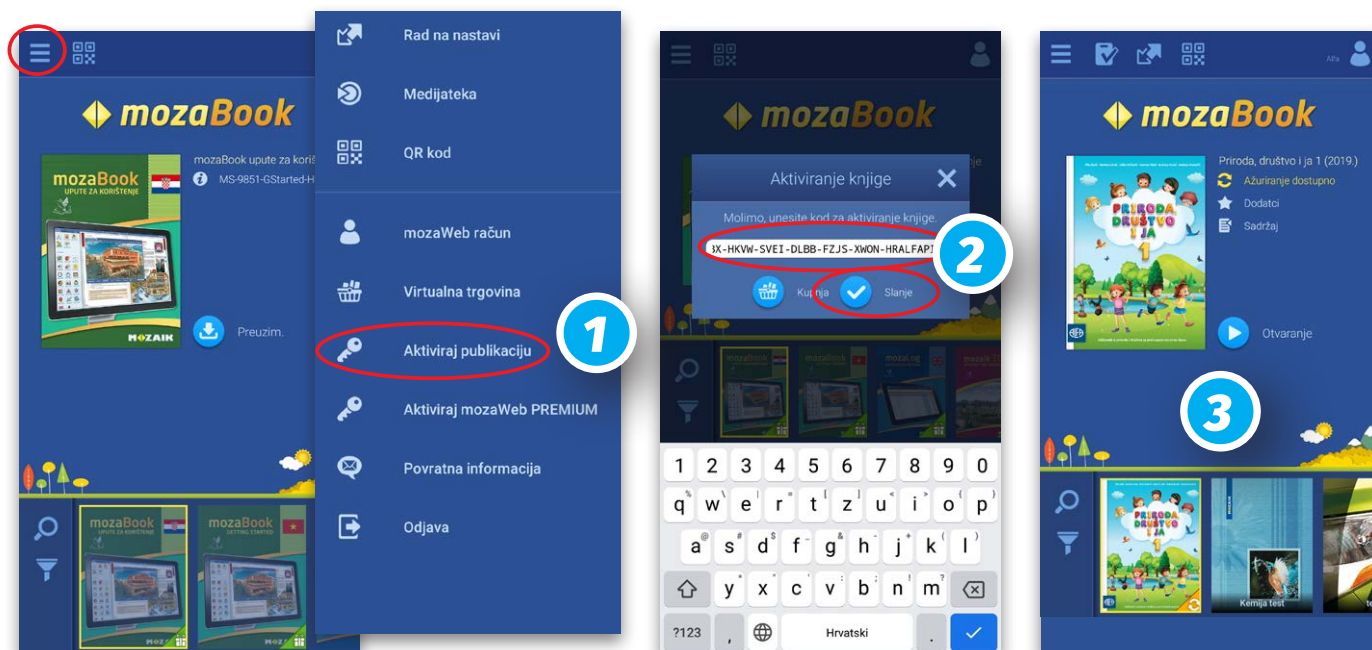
mozaBook

mozaBook
UPUTE ZA KORIŠTENJE

mozaBook upute za koriš
MS-9851-GStarted-H

MOZAIK

Preuzim.

mozaBook
UPUTE ZA KORIŠTENJE

mozaBook
GETTING STARTED

Rad na nastavi

Medijateka

QR kod

mozaWeb račun

Virtualna trgovina

Aktiviraj publikaciju

Aktiviraj mozaWeb PREMIUM

Povratna informacija

Odjava

1

mozaBook

Aktiviranje knjige

Molimo, unesite kod za aktiviranje knjige.

3X-HKVW-SVEI-DLBB-FZJS-XWON-HRALFAPI

Kupnja

Slanje

2

| 1 | 2 | 3 | 4 | 5 | 6 | 7 | 8 | 9 | 0 |
|---|---|---|---|---|---|---|---|---|---|
| q | w | e | r | t | z | u | i | o | p |
| a | s | d | f | g | h | j | k | l | |
| y | x | c | v | b | n | m | | | |

?123 , Hrvatski .

Alfa

mozaBook

Priroda, društvo i ja 1 (2019.)
Ažuriranje dostupno
Dodatci
Sadržaj

PRIRODA DRUŠTVO I JA 1

Otvaranje

3

PRIRODA DRUŠTVO I JA

Kemija test